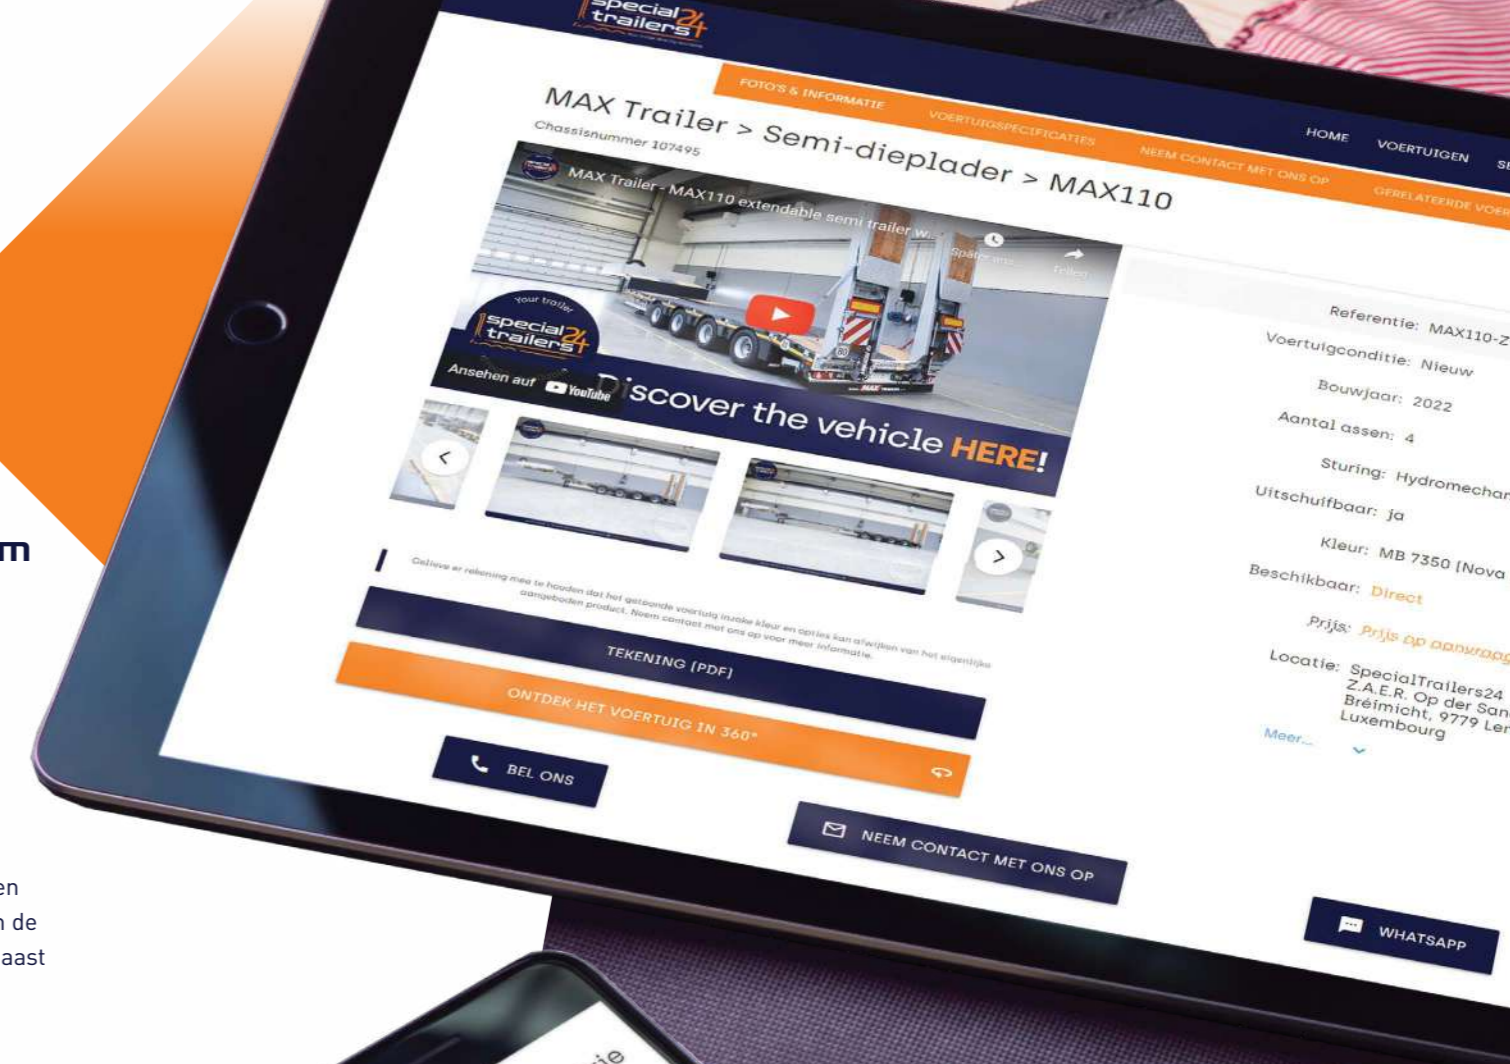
special trailers 24

FOTO'S & INFORMATIE
VOERTUIGSPECIFICATIES
NEEM CONTACT MET ONS OP
GERELATEERDE VOER

HOME
VOERTUIGEN
SE

MAX Trailer > Semi-dieplader > MAX110

Chassisnummer 107495

MAX Trailer - MAX110 extendable semi trailer w...

Später ans...
Teilen

Your trailer
special trailers 24

Ansehen auf YouTube

Discover the vehicle HERE!

Gelieve er rekening mee te houden dat het getoonde voertuig inzake kleur en opties kan afwijken van het eigenlijke aangeboden product. Neem contact met ons op voor meer informatie.

TEKENING (PDF)

ONTDEK HET VOERTUIG IN 360°

BEL ONS

NEEM CONTACT MET ONS OP

WHATSAPP

Referentie: MAX110-Z
Voertuigconditie: Nieuw
Bouwjaar: 2022
Aantal assen: 4
Sturing: Hydromechan
Uitschuifbaar: ja
Kleur: MB 7350 (Nova
Beschikbaar: Direct
Prijs: Prijs op aanvraag
Locatie: SpecialTrailers24
Z.A.E.R. Op der San
Bréimicht, 9779 Ler
Luxembourg

Meer...

m

en
n de
aast